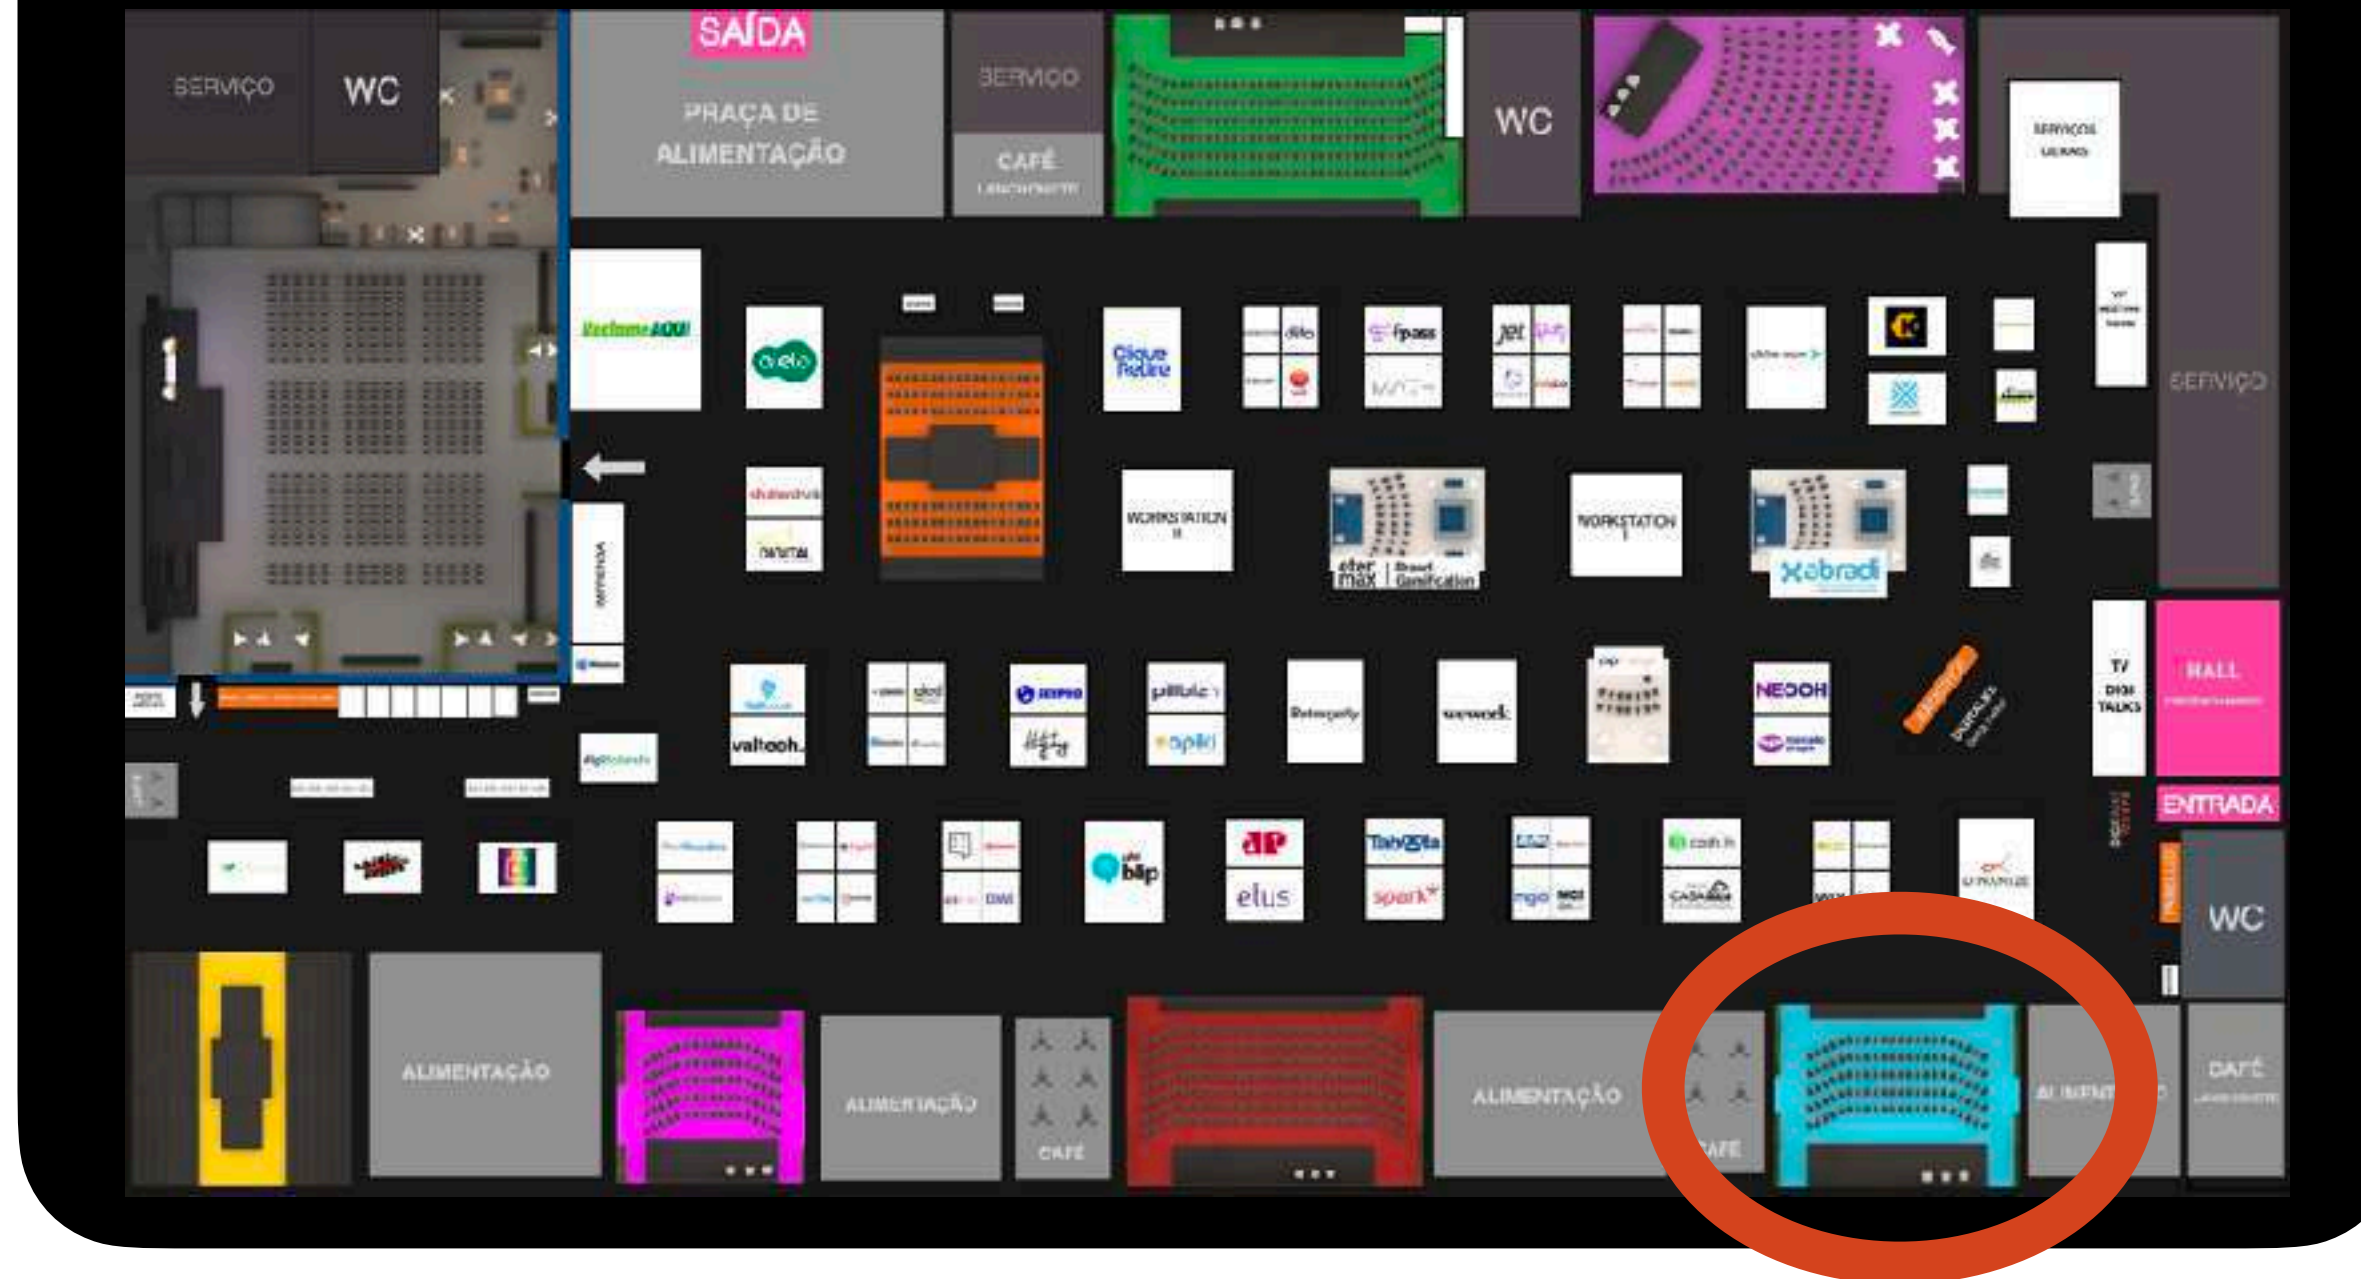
SERVIÇO
WC
SAÍDA
PRAÇA DE ALIMENTAÇÃO
SERVIÇO
CAFÉ
WC
SERVIÇO
ReclameAQUI
elo
Clique Retire
fpass
WORKSTATION II
WORKSTATION I
xabradi
valtech
NEOOH
elus
blip
Take2ta
spark
HALL
ENTRADA
TV DIGI TALKS
WC
ALIMENTAÇÃO
ALIMENTAÇÃO
CAFÉ
ALIMENTAÇÃO
CAFÉ
ALIMENT
CAFÉ